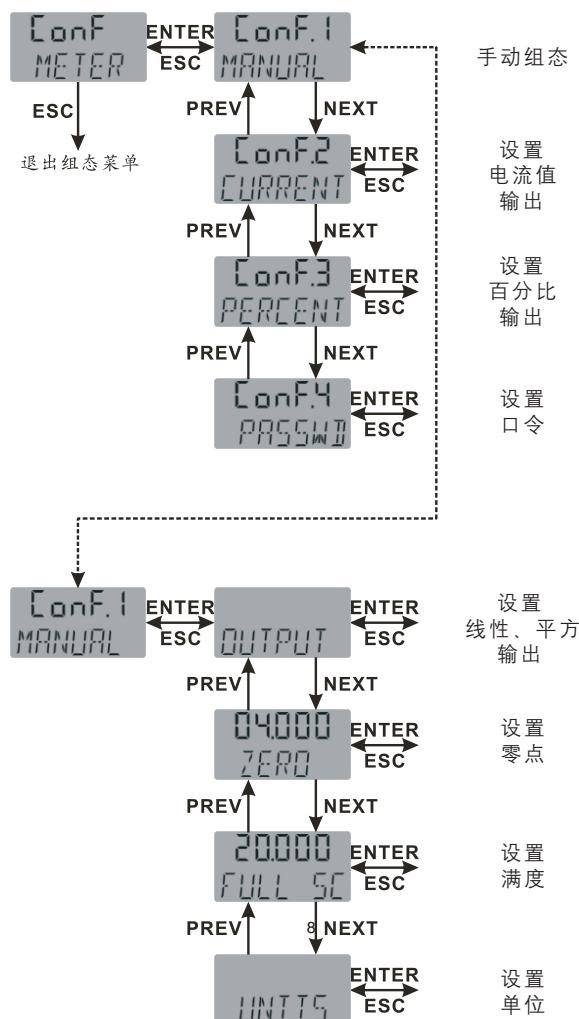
ConF
METER
ENTER
ESC
ConF.1
MANUAL
手动组态

ESC
退出组态菜单

PREV
NEXT

ConF.2
CURRENT
ENTER
ESC
设置
电流值
输出

PREV
NEXT

ConF.3
PERCENT
ENTER
ESC
设置
百分比
输出

PREV
NEXT

ConF.4
PASSWD
ENTER
ESC
设置
口令

ConF.1
MANUAL
ENTER
ESC
OUTPUT
ENTER
ESC
设置
线性、平方
输出

PREV
NEXT

04.000
ZERO
ENTER
ESC
设置
零点

PREV
NEXT

20.000
FULL SC
ENTER
ESC
设置
满度

PREV
8
NEXT

UNITS
ENTER
ESC
设置
单位